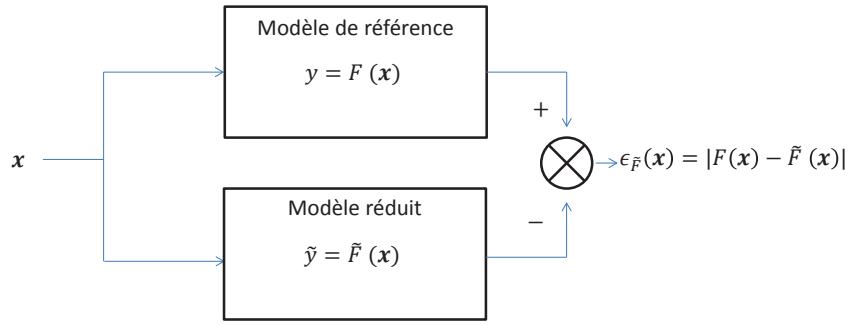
Modèle de référence

$y = F\ (\boldsymbol{x})$

$\boldsymbol{x}$

+

$\epsilon_{\tilde{F}}(\boldsymbol{x}) = |F(\boldsymbol{x}) - \tilde{F}\ (\boldsymbol{x})|$

−

Modèle réduit

$\tilde{y} = \tilde{F}\ (\boldsymbol{x})$